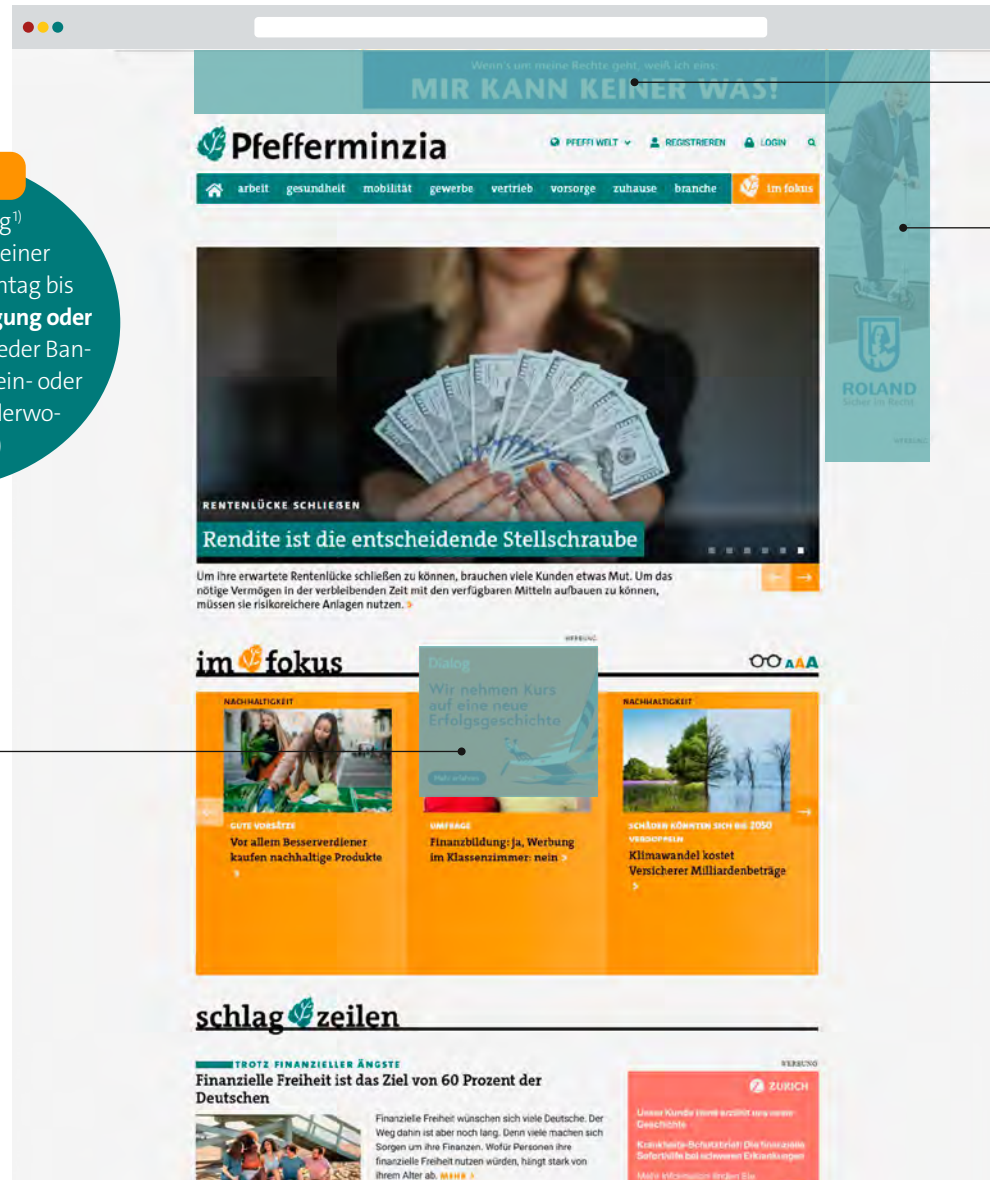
g¹⁾
einer
ntag bis
gung oder
eder Ban-
ein- oder
lerwo-

Wenn's um meine Rechte geht, weiß ich eins:
MIR KANN KEINER WAS!

Pfefferminzia

PFEFFI WELT REGISTRIEREN LOGIN

arbeit gesundheit mobilität gewerbe vertrieb vorsorge zuhause branche im fokus

ROLAND
Sicher im Recht

WERBUNG

RENTENLÜCKE SCHLIEßEN
Rendite ist die entscheidende Stellschraube

Um ihre erwartete Rentenlücke schließen zu können, brauchen viele Kunden etwas Mut. Um das nötige Vermögen in der verbleibenden Zeit mit den verfügbaren Mitteln aufbauen zu können, müssen sie risikoreichere Anlagen nutzen. >

WERBUNG

im fokus

Dialog
Wir nehmen Kurs auf eine neue Erfolgsgeschichte
Mehr erfahren

AAA

NACHHALTIGKEIT
GUTE VORSÄTZE
Vor allem Besserverdiener kaufen nachhaltige Produkte
>

UMFRAGE
Finanzbildung: Ja, Werbung im Klassenzimmer: nein >

NACHHALTIGKEIT
SCHÄDEN KÖNNTEN SICH BIS 2050 VERDOPPELN
Klimawandel kostet Versicherer Milliardenbeträge
>

schlag zeilen

TROTZ FINANZIELLER ÄNGSTE
Finanzielle Freiheit ist das Ziel von 60 Prozent der Deutschen

Finanzielle Freiheit wünschen sich viele Deutsche. Der Weg dahin ist aber noch lang. Denn viele machen sich Sorgen um ihre Finanzen. Wofür Personen ihre finanzielle Freiheit nutzen würden, hängt stark von ihrem Alter ab. MEHR >

WERBUNG

ZURICH
Unser Kunde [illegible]
Krankheits-Sofortschutz! Die finanzielle Soforthilfe bei schweren Erkrankungen
Mehr Informationen finden Sie